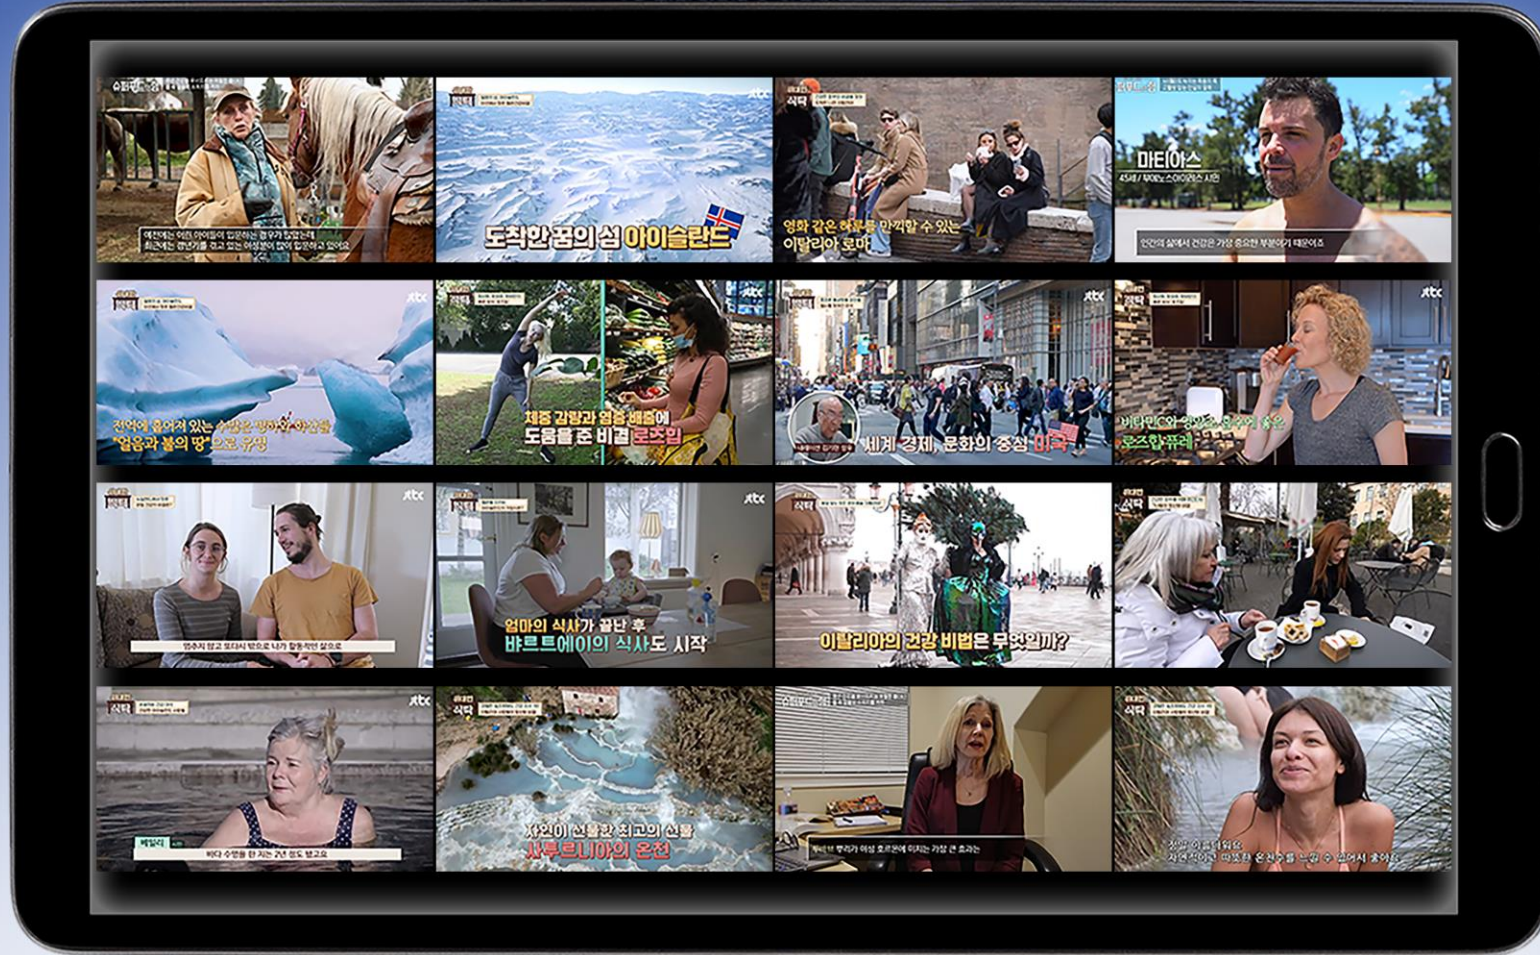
예전에는 어린 아이들이 입문하는 경우가 많았는데
최근에는 갱년기를 겪고 있는 여성분이 많이 입문하고 있어요

jtbc
도착한 꿈의 섬 아이슬란드

영화 같은 여유를 만끽할 수 있는
이탈리아 로마

마티아스
45세 / 부에노스아이레스 시민
인간의 삶에서 건강은 가장 중요한 부분이기 때문이죠

jtbc
전역에 흩어져 있는 수많은 빙하와 화산들
"얼음과 불의 땅"으로 유명

jtbc
체중 감량과 염증 배출에
도움을 준 비결 로즈힙

jtbc
세계 경제, 문화의 중심 미국

jtbc
비타민C와 항산화 물질이 풍부한
로즈힙퓨레

jtbc
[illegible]

jtbc
엄마의 식사가 끝난 후
바르트에이의 식사도 시작

이탈리아의 건강 비법은 무엇일까?

식탁
jtbc
베일리
바다 수영을 한 지는 2년 정도 됐고요

자연이 선물한 최고의 선물
사투르니아의 온천

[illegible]

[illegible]